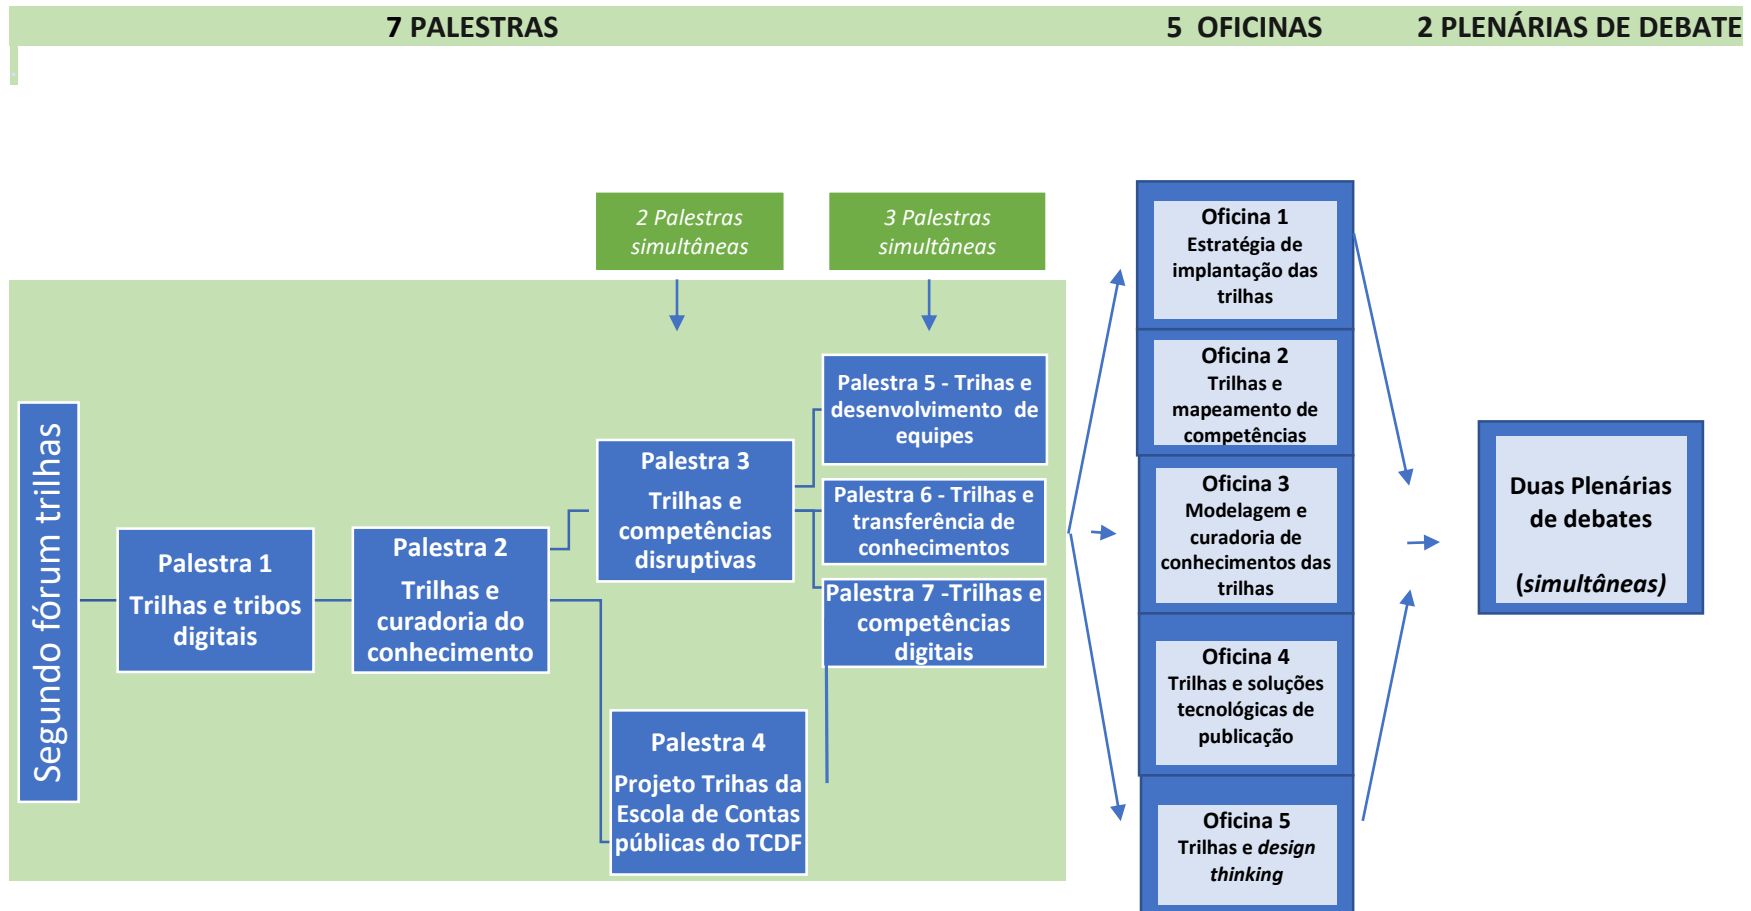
7 PALESTRAS

5 OFICINAS

2 PLENÁRIAS DE DEBATE

2 Palestras simultâneas

3 Palestras simultâneas

Segundo fórum trilhas

Palestra 1
Trilhas e tribos digitais

Palestra 2
Trilhas e curadoria do conhecimento

Palestra 3
Trilhas e competências disruptivas

Palestra 4
Projeto Trihas da Escola de Contas públicas do TCDF

Palestra 5 - Trihas e desenvolvimento de equipes

Palestra 6 - Trilhas e transferência de conhecimentos

Palestra 7 -Trilhas e competências digitais

Oficina 1
Estratégia de implantação das trilhas

Oficina 2
Trilhas e mapeamento de competências

Oficina 3
Modelagem e curadoria de conhecimentos das trilhas

Oficina 4
Trilhas e soluções tecnológicas de publicação

Oficina 5
Trilhas e *design thinking*

Duas Plenárias de debates

(*simultâneas*)